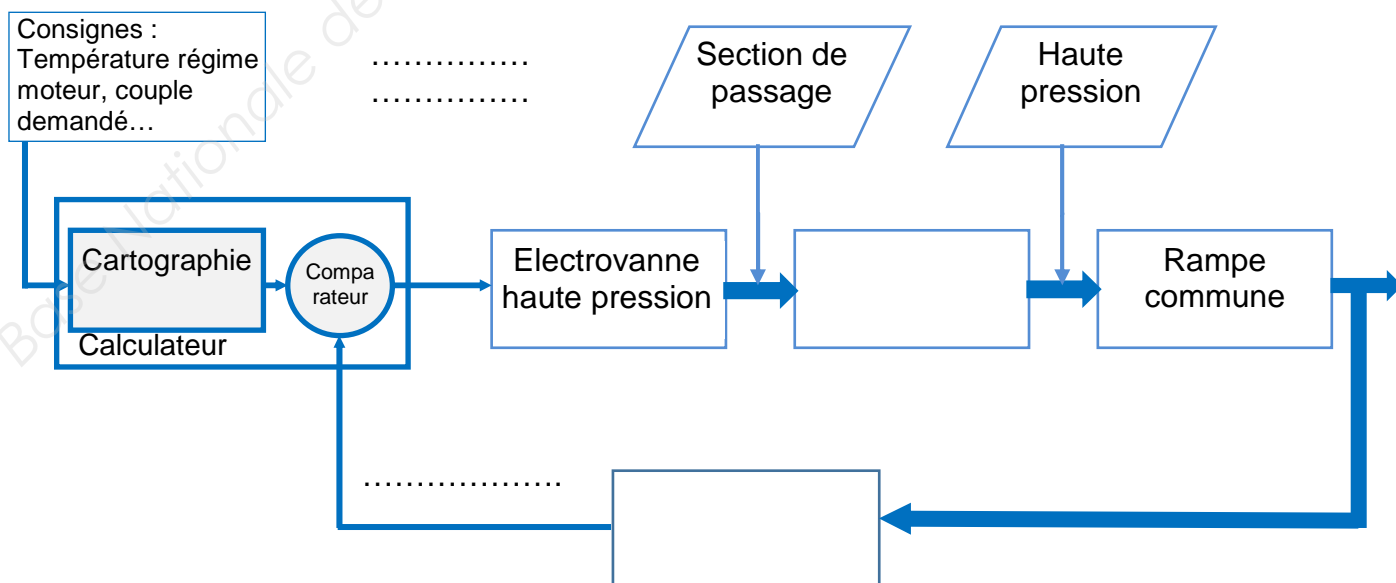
Consignes :
Température régime moteur, couple demandé…

……………
……………

Section de passage

Haute pression

Cartographie

Compa rateur

Calculateur

Electrovanne haute pression

Rampe commune

……………….

Base Nationale de